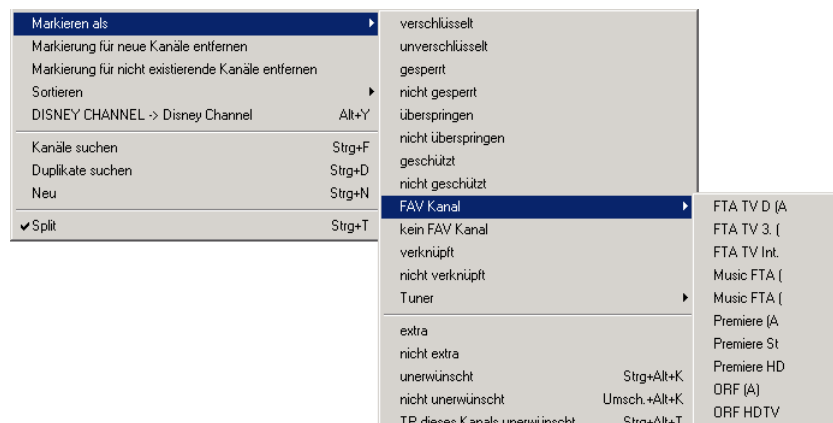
Markieren als
Markierung für neue Kanäle entfernen
Markierung für nicht existierende Kanäle entfernen
Sortieren
DISNEY CHANNEL -> Disney Channel Alt+Y
Kanäle suchen Strg+F
Duplikate suchen Strg+D
Neu Strg+N
✔Split Strg+T

verschlüsselt
unverschlüsselt
gesperrt
nicht gesperrt
überspringen
nicht überspringen
geschützt
nicht geschützt
FAV Kanal
kein FAV Kanal
verknüpft
nicht verknüpft
Tuner
extra
nicht extra
unerwünscht Strg+Alt+K
nicht unerwünscht Umsch.+Alt+K
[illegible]

FTA TV D (A
FTA TV 3. (
FTA TV Int.
Music FTA (
Music FTA (
Premiere (A
Premiere St
Premiere HD
ORF (A)
ORF HDTV